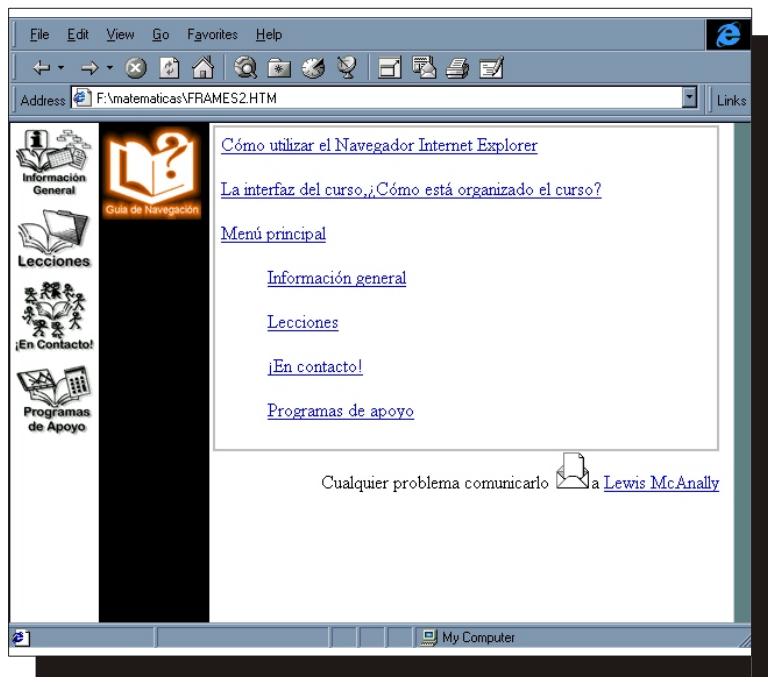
File Edit View Go Favorites Help

Address F:\matematicas\FRAMES2.HTM

Links

Información General

Lecciones

¡En Contacto!

Programas de Apoyo

Guía de Navegación

Cómo utilizar el Navegador Internet Explorer

La interfaz del curso,¿Cómo está organizado el curso?

Menú principal

Información general

Lecciones

¡En contacto!

Programas de apoyo

Cualquier problema comunicarlo a Lewis McAnally

My Computer